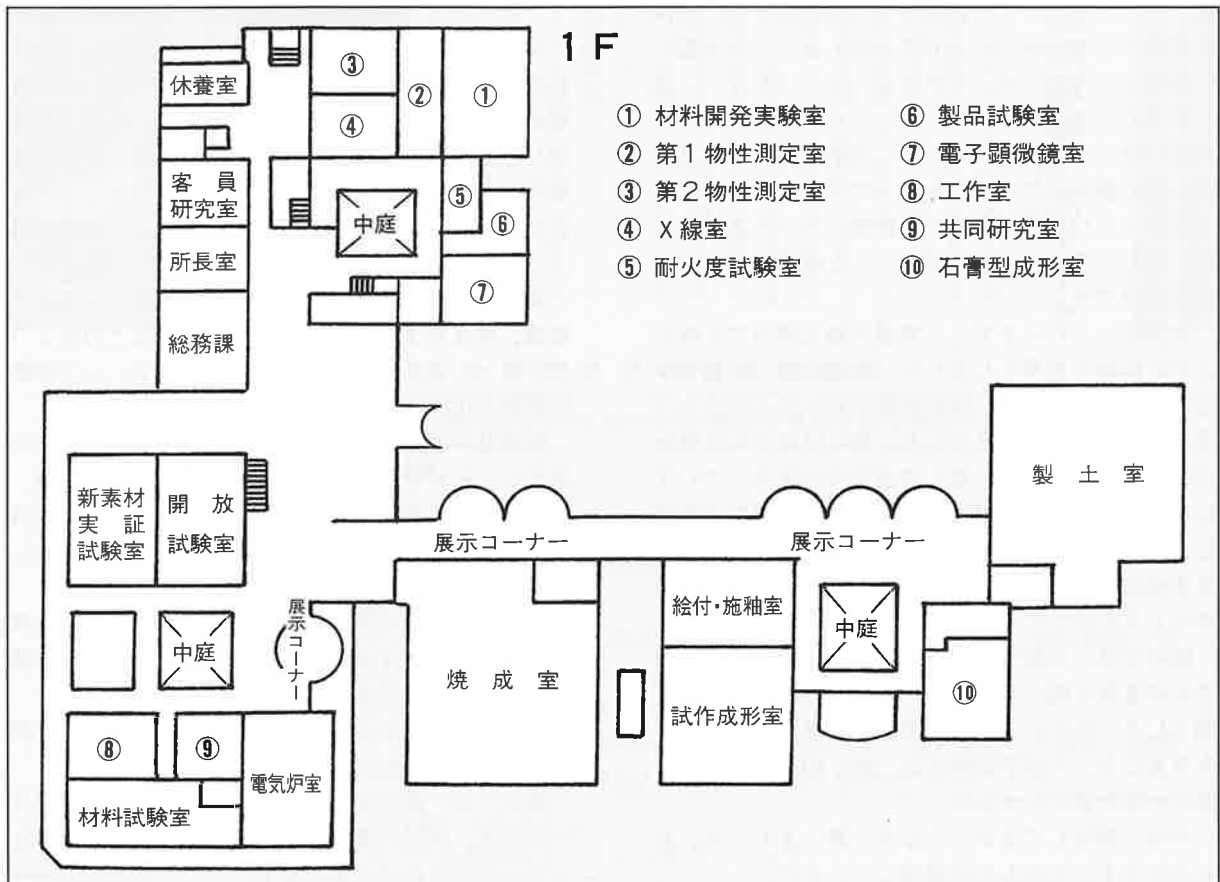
1 F

① 材料開発実験室
② 第 1 物性測定室
③ 第 2 物性測定室
④ X 線室
⑤ 耐火度試験室
⑥ 製品試験室
⑦ 電子顕微鏡室
⑧ 工作室
⑨ 共同研究室
⑩ 石膏型成形室

休養室
客員研究室
所長室
総務課
③
④
②
①
中庭
⑤
⑥
⑦
製土室
新素材実証試験室
開放試験室
展示コーナー
展示コーナー
展示コーナー
中庭
焼成室
絵付・施釉室
試作成形室
中庭
⑩
⑧
⑨
電気炉室
材料試験室